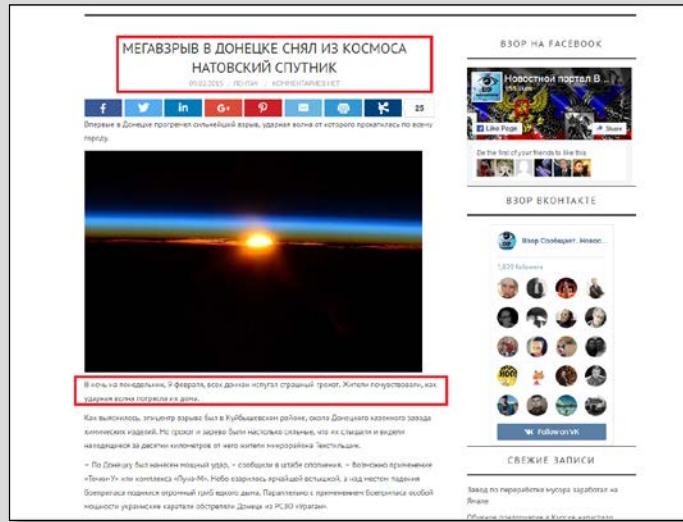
МЕГАВЗРЫВ В ДОНЕЦКЕ СНЯЛ ИЗ КОСМОСА НАТОВСКИЙ СПУТНИК

09.02.2015 / ПО-ПАН / КОММЕНТАРИЕВ НЕТ

f
in
G+
25

Впервые в Донецке прогремел сильнейший взрыв, ударная волна от которого прокатилась по всему городу.

В ночь на понедельник, 9 февраля, всех дончан испугал страшный грохот. Жители почувствовали, как ударная волна потрясла их дома.

Как выяснилось, эпицентр взрыва был в Куйбышевском районе, около Донецкого казенного завода химических изделий. Не грохот и зарево были настолько сильные, что их слышали и видели находящиеся за десятки километров от него жители микрорайона Текстильщик.

– По Донецку был нанесен мощный удар, – сообщили в штабе ополчения. – Возможно применение «Точки-У» или комплекса «Луна-М». Небо озарилось ярчайшей вспышкой, а над местом падения боеприпаса поднялся огромный гриб едкого дыма. Параллельно с применением боеприпаса особой мощности украинские каратели обстреляли Донецк из РСЗО «Ураган».

ВЗОР НА FACEBOOK

Новостной портал В...
155 likes
Like Page
Share
Be the first of your friends to like this

ВЗОР ВКОНТАКТЕ

Взор Сообщает. Новост...
1,820 followers
Follow on VK

СВЕЖИЕ ЗАПИСИ

Завод по переработке мусора заработал на Ямале

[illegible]